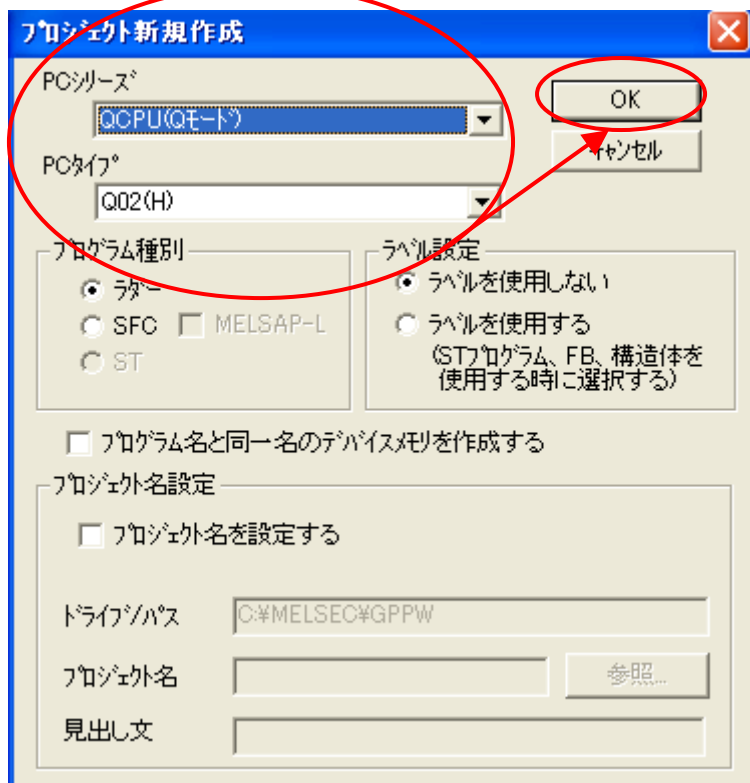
ﾌﾟﾛｼﾞｪｸﾄ新規作成

PCｼﾘｰｽﾞ
QCPU(Qﾓｰﾄﾞ)

PCﾀｲﾌﾟ
Q02(H)

OK
ｷｬﾝｾﾙ

ﾌﾟﾛｸﾞﾗﾑ種別
ﾗﾀﾞｰ
SFC
MELSAP-L
ST

ﾗﾍﾞﾙ設定
ﾗﾍﾞﾙを使用しない
ﾗﾍﾞﾙを使用する
(STﾌﾟﾛｸﾞﾗﾑ、FB、構造体を使用する時に選択する)

ﾌﾟﾛｸﾞﾗﾑ名と同一名のﾃﾞﾊﾞｲｽﾒﾓﾘを作成する

ﾌﾟﾛｼﾞｪｸﾄ名設定
ﾌﾟﾛｼﾞｪｸﾄ名を設定する

ﾄﾞﾗｲﾌﾞ/ﾊﾟｽ
C:¥MELSEC¥GPPW

ﾌﾟﾛｼﾞｪｸﾄ名
参照...

見出し文